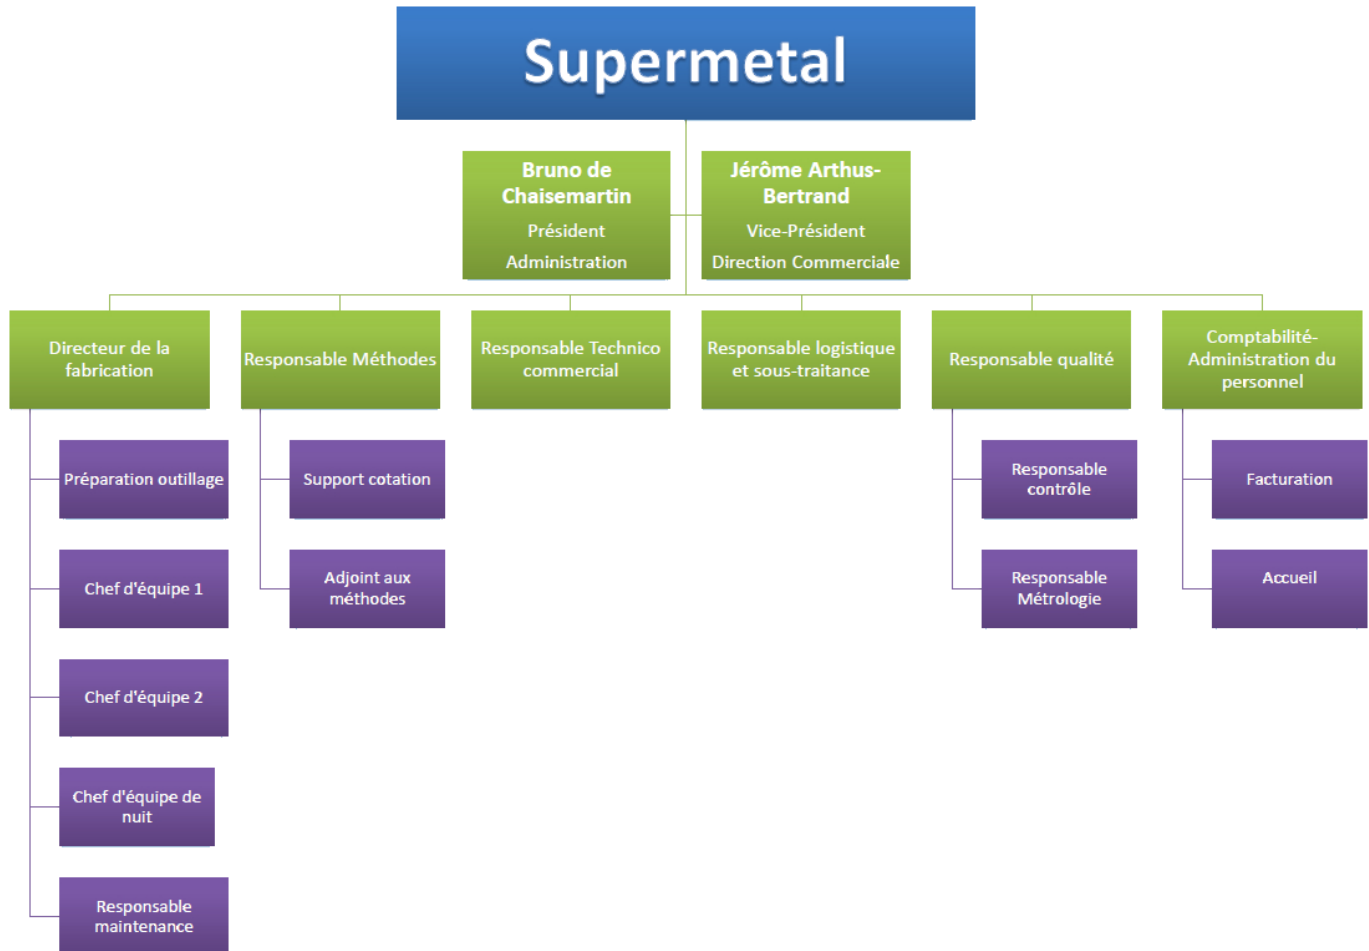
Supermetal

Bruno de Chaisemartin
Président
Administration

Jérôme Arthus-Bertrand
Vice-Président
Direction Commerciale

Directeur de la fabrication

Préparation outillage

Chef d'équipe 1

Chef d'équipe 2

Chef d'équipe de nuit

Responsable maintenance

Responsable Méthodes

Support cotation

Adjoint aux méthodes

Responsable Technico commercial

Responsable logistique et sous-traitance

Responsable qualité

Responsable contrôle

Responsable Métrologie

Comptabilité-Administration du personnel

Facturation

Accueil